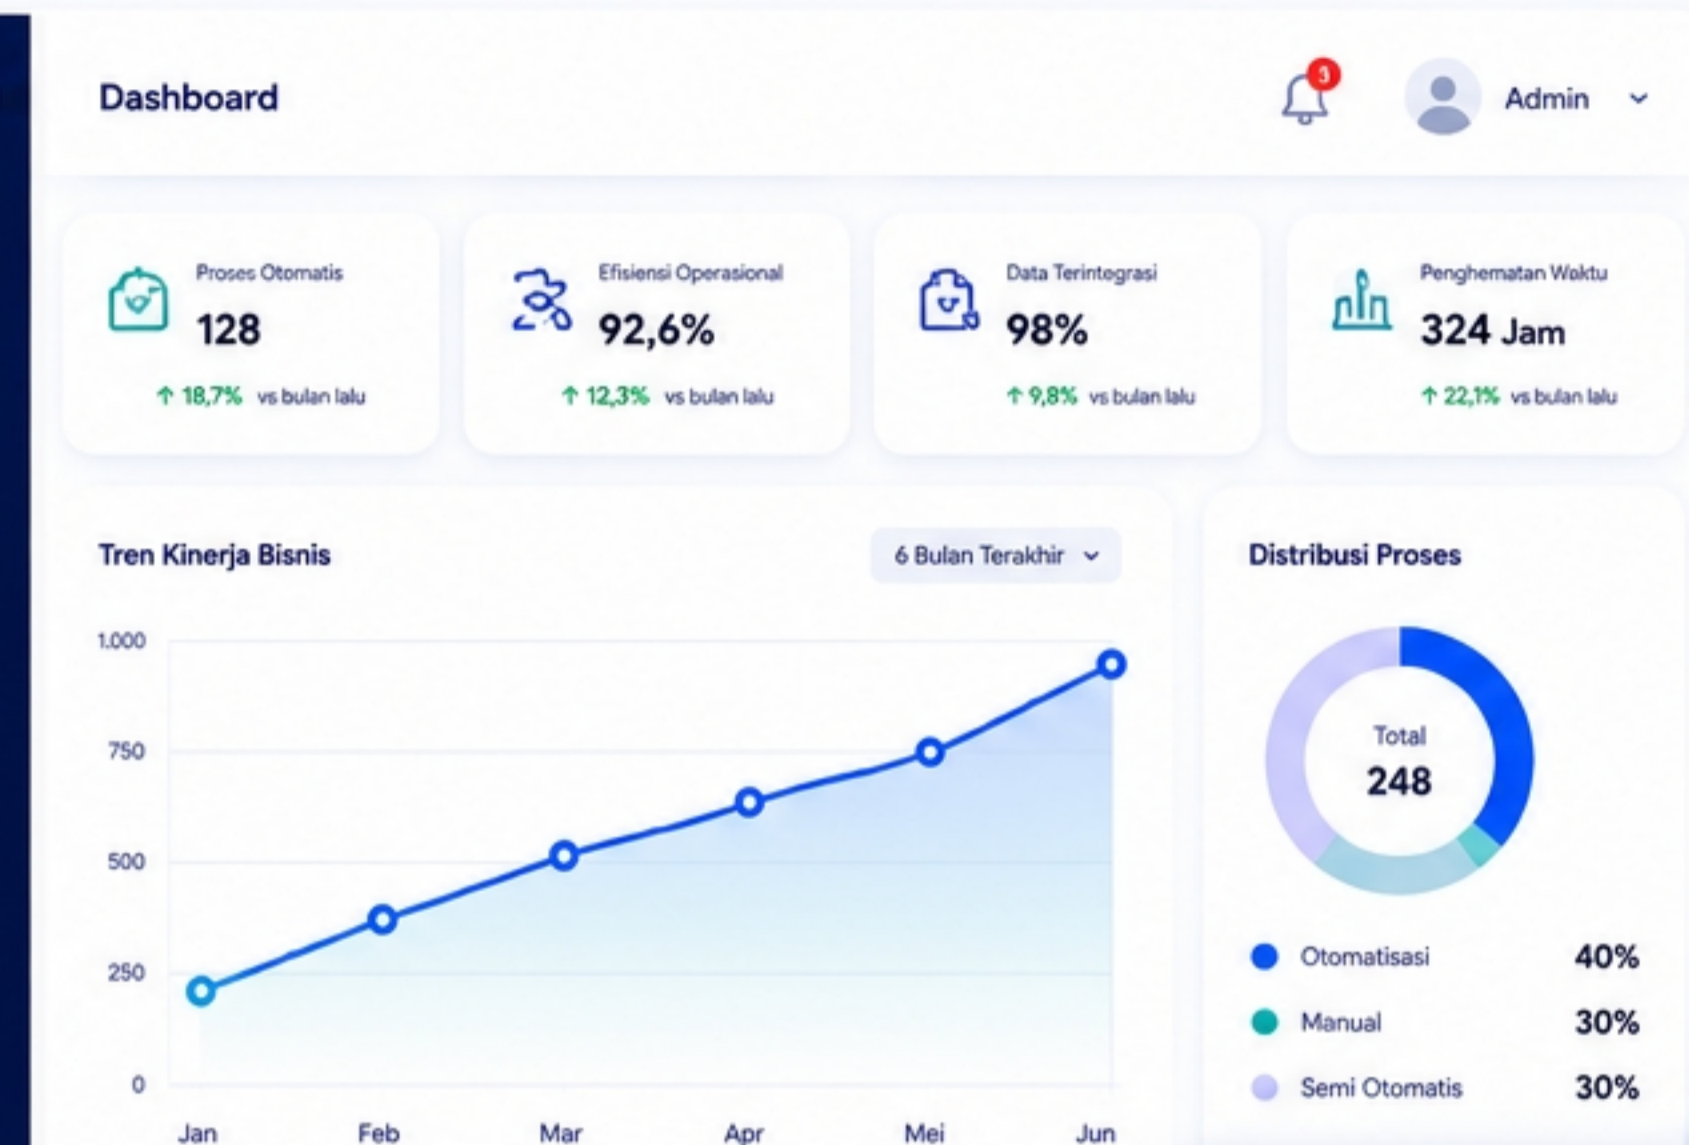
Dashboard

3

Admin

Proses Otomatis
128
↑ 18,7% vs bulan lalu

Efisiensi Operasional
92,6%
↑ 12,3% vs bulan lalu

Data Terintegrasi
98%
↑ 9,8% vs bulan lalu

Penghematan Waktu
324 Jam
↑ 22,1% vs bulan lalu

Tren Kinerja Bisnis

6 Bulan Terakhir

1.000
750
500
250
0

Jan Feb Mar Apr Mei Jun

Distribusi Proses

Total
248

Otomatisasi 40%
Manual 30%
Semi Otomatis 30%